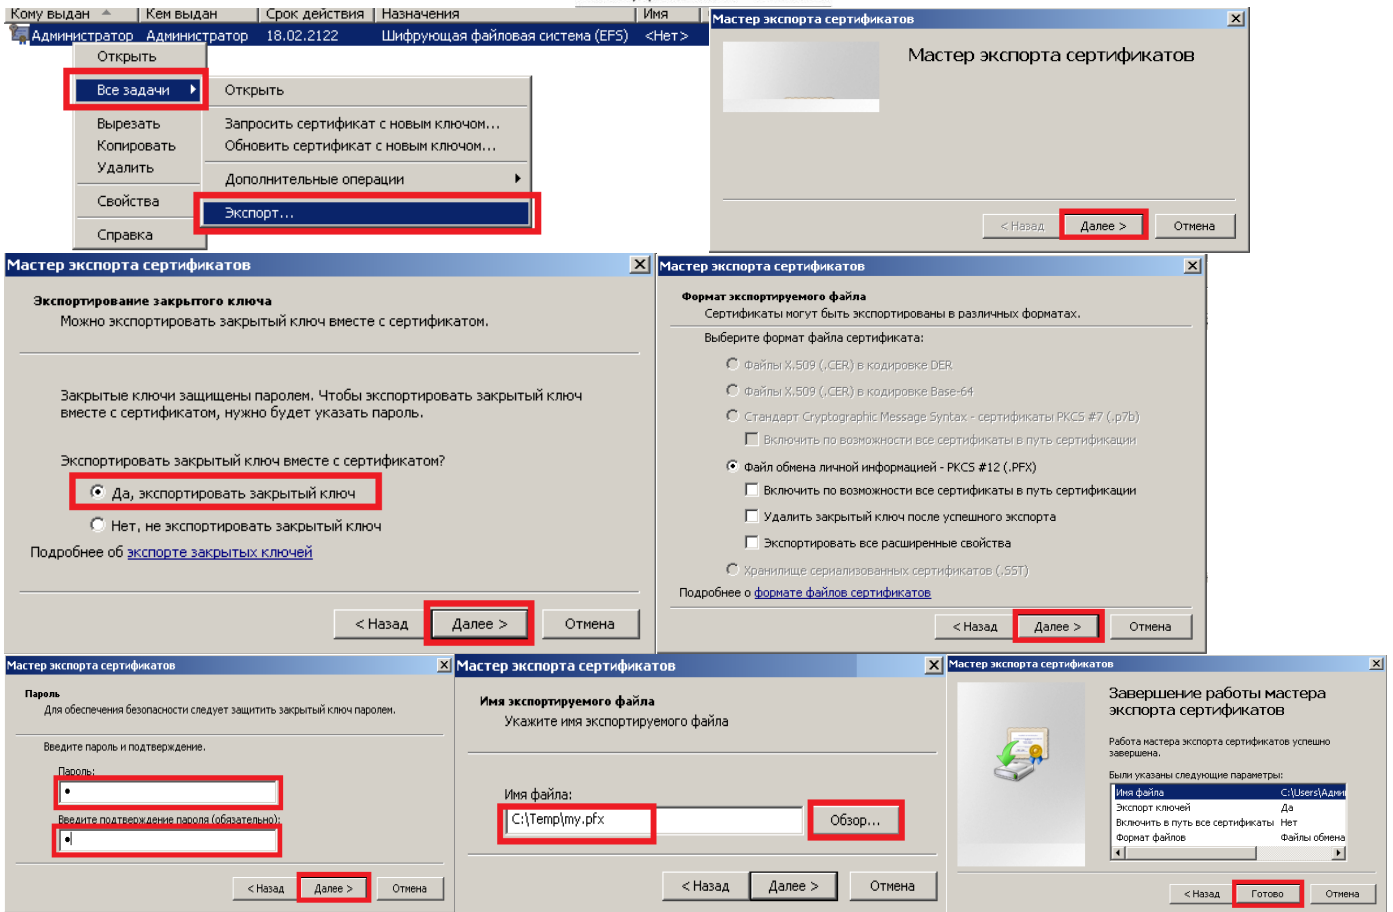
| Кому выдан | Кем выдан | Срок действия | Назначения | Имя |
|---|---|---|---|---|
| Администратор | Администратор | 18.02.2122 | Шифрующая файловая система (EFS) | <Нет> |

Открыть
Все задачи
Вырезать
Копировать
Удалить
Свойства
Справка

Открыть
Запросить сертификат с новым ключом...
Обновить сертификат с новым ключом...
Дополнительные операции
Экспорт...

Мастер экспорта сертификатов
Мастер экспорта сертификатов
< Назад
Далее >
Отмена

Мастер экспорта сертификатов
Экспортирование закрытого ключа
Можно экспортировать закрытый ключ вместе с сертификатом.

Закрытые ключи защищены паролем. Чтобы экспортировать закрытый ключ вместе с сертификатом, нужно будет указать пароль.

Экспортировать закрытый ключ вместе с сертификатом?
Да, экспортировать закрытый ключ
Нет, не экспортировать закрытый ключ
Подробнее об экспорте закрытых ключей
< Назад
Далее >
Отмена

Мастер экспорта сертификатов
Формат экспортируемого файла
Сертификаты могут быть экспортированы в различных форматах.
Выберите формат файла сертификата:
Файлы X.509 (.CER) в кодировке DER
Файлы X.509 (.CER) в кодировке Base-64
Стандарт Cryptographic Message Syntax - сертификаты PKCS #7 (.p7b)
Включить по возможности все сертификаты в путь сертификации
Файл обмена личной информацией - PKCS #12 (.PFX)
Включить по возможности все сертификаты в путь сертификации
Удалить закрытый ключ после успешного экспорта
Экспортировать все расширенные свойства
Хранилище сериализованных сертификатов (.SST)
Подробнее о формате файлов сертификатов
< Назад
Далее >
Отмена

Мастер экспорта сертификатов
Пароль
Для обеспечения безопасности следует защитить закрытый ключ паролем.
Введите пароль и подтверждение.
Пароль:
•
Введите подтверждение пароля (обязательно):
•
< Назад
Далее >
Отмена

Мастер экспорта сертификатов
Имя экспортируемого файла
Укажите имя экспортируемого файла
Имя файла:
C:\Temp\my.pfx
Обзор...
< Назад
Далее >
Отмена

Мастер экспорта сертификатов
Завершение работы мастера экспорта сертификатов
Работа мастера экспорта сертификатов успешно завершена.
Были указаны следующие параметры:

| | |
|---|---|
| Имя файла | C:\Users\Адми |
| Экспорт ключей | Да |
| Включить в путь все сертификаты | Нет |
| Формат файлов | Файлы обмена |

< Назад
Готово
Отмена